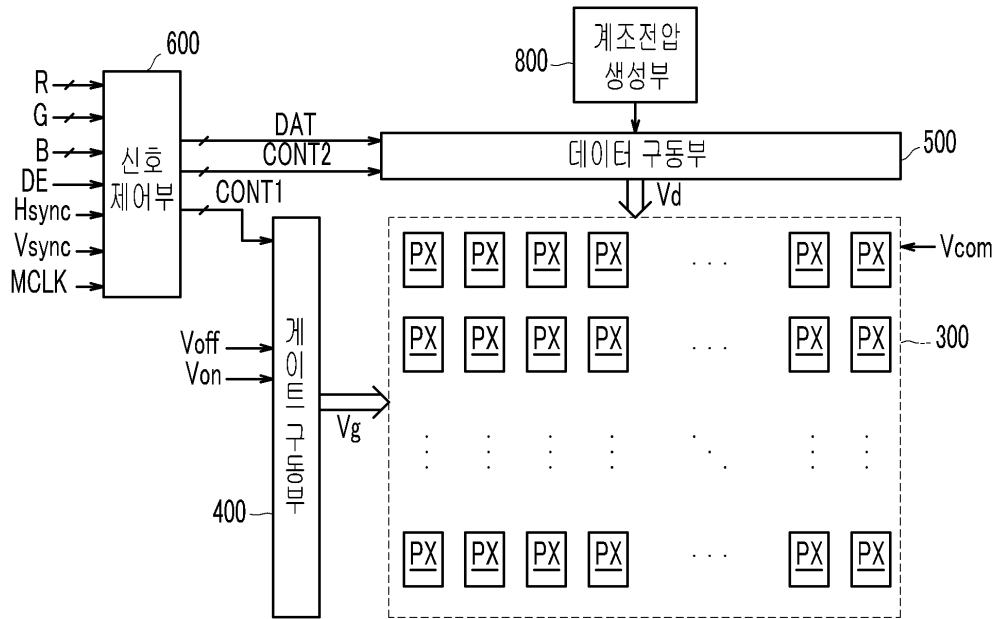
600
R
G
B
DE
Hsync
Vsync
MCLK
신호
제어부
DAT
CONT2
CONT1
800
계조전압
생성부
데이터 구동부
500
Vd
PX PX PX PX . . . PX PX
Vcom
PX PX PX PX . . . PX PX
300
Voff
Von
게이트 구동부
Vg
400
PX PX PX PX . . . PX PX